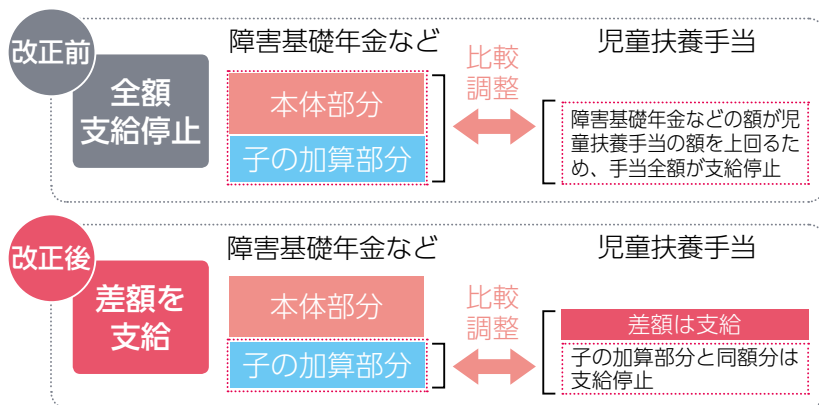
改正前

全額支給停止

障害基礎年金など

本体部分

子の加算部分

比較調整

児童扶養手当

障害基礎年金などの額が児童扶養手当の額を上回るため、手当全額が支給停止

改正後

差額を支給

障害基礎年金など

本体部分

子の加算部分

比較調整

児童扶養手当

差額は支給

子の加算部分と同額分は支給停止